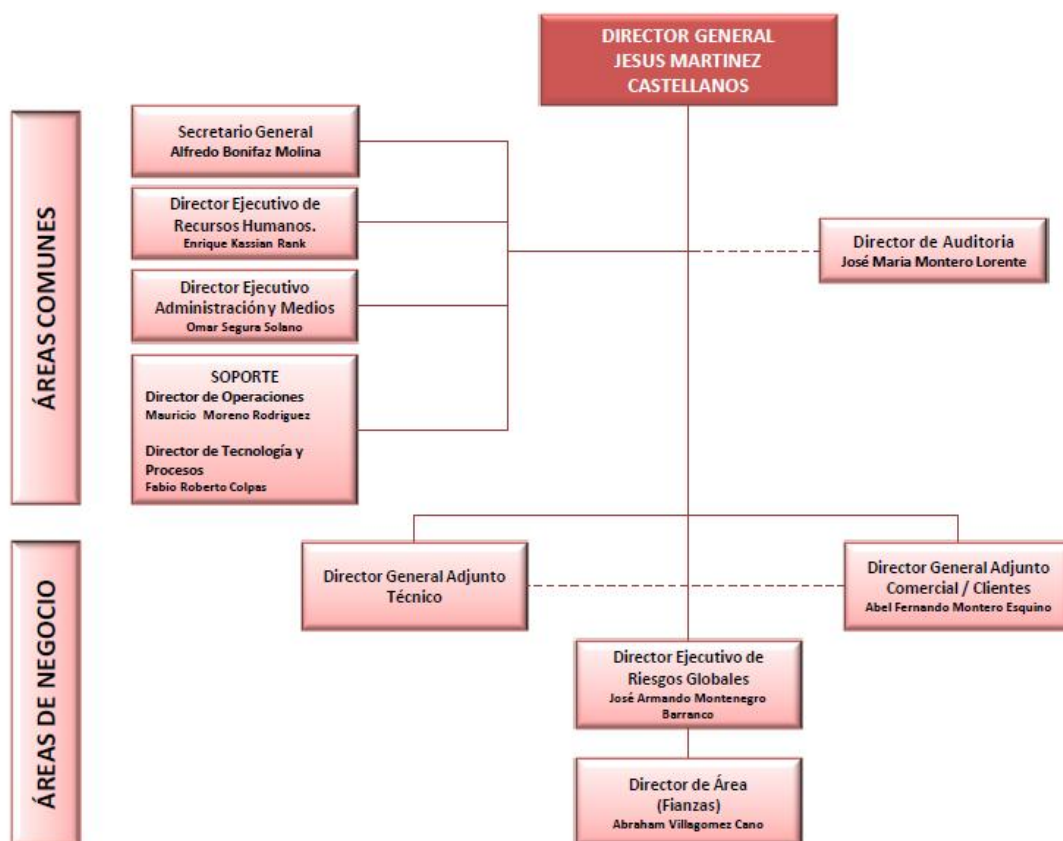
DIRECTOR GENERAL
JESUS MARTINEZ CASTELLANOS

ÁREAS COMUNES

Secretario General
Alfredo Bonifaz Molina

Director Ejecutivo de Recursos Humanos.
Enrique Kassian Rank

Director Ejecutivo Administración y Medios
Omar Segura Solano

SOPORTE
Director de Operaciones
Mauricio Moreno Rodriguez

Director de Tecnología y Procesos
Fabio Roberto Colpas

Director de Auditoria
José Maria Montero Lorente

ÁREAS DE NEGOCIO

Director General Adjunto Técnico

Director General Adjunto Comercial / Clientes
Abel Fernando Montero Esquino

Director Ejecutivo de Riesgos Globales
José Armando Montenegro Barranco

Director de Área (Fianzas)
Abraham Villagomez Cano